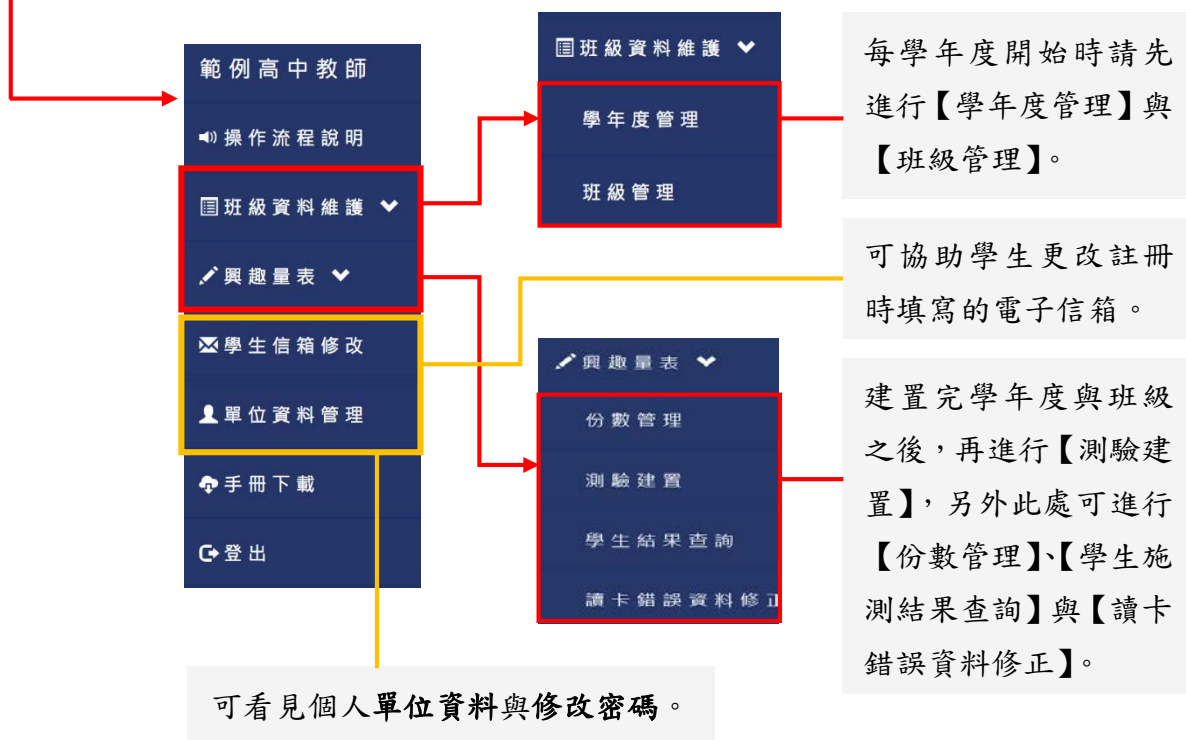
範例高中教師

操作流程說明

班級資料維護

興趣量表

學生信箱修改

單位資料管理

手冊下載

登出

班級資料維護

學年度管理

班級管理

每學年度開始時請先進行【學年度管理】與【班級管理】。

可協助學生更改註冊時填寫的電子信箱。

興趣量表

份數管理

測驗建置

學生結果查詢

讀卡錯誤資料修正

建置完學年度與班級之後，再進行【測驗建置】，另外此處可進行【份數管理】、【學生施測結果查詢】與【讀卡錯誤資料修正】。

可看見個人單位資料與修改密碼。